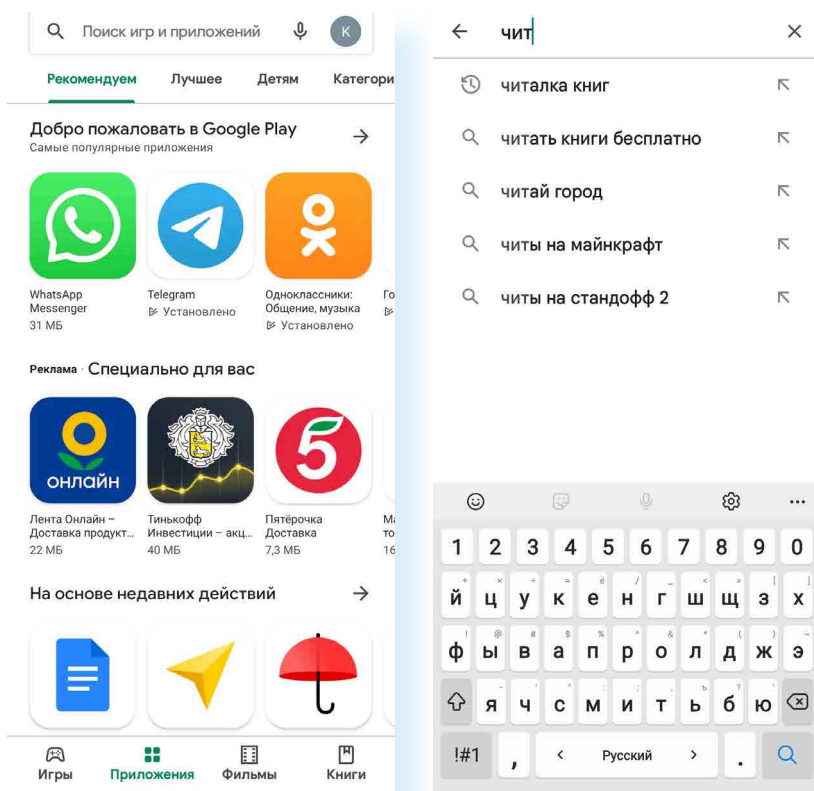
Поиск игр и приложений К

Рекомендуем Лучшее Детям Категори

Добро пожаловать в Google Play
Самые популярные приложения

WhatsApp Messenger
31 МБ

Telegram
Установлено

Одноклассники: Общение, музыка
Установлено

Го

Реклама · Специально для вас

онлайн

Лента Онлайн – Доставка продукт...
22 МБ

Тинькофф Инвестиции – акц...
40 МБ

Пятёрочка Доставка
7,3 МБ

Ма то 16

На основе недавних действий

Игры Приложения Фильмы Книги

чит

читалка книг

читать книги бесплатно

читай город

читы на майнкрафт

читы на стандофф 2

1 2 3 4 5 6 7 8 9 0

й ц у к е н г ш щ з х

ф ы в а п р о л д ж э

я ч с м и т ь б ю

!#1 , < Русский > .